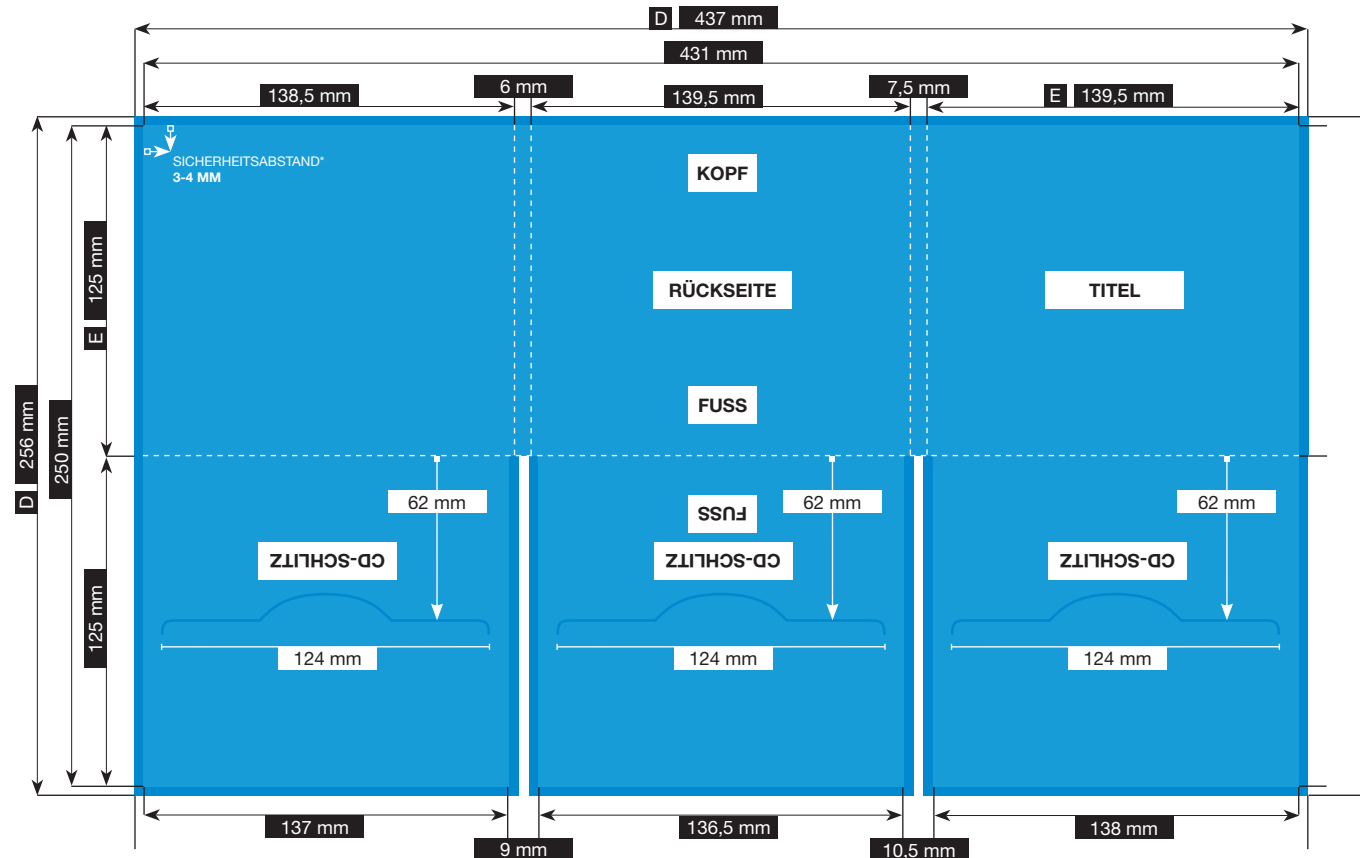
D 437 mm

431 mm

138,5 mm

6 mm

139,5 mm

7,5 mm

E 139,5 mm

SICHERHEITSABSTAND*
3-4 MM

KOPF

RÜCKSEITE

TITEL

FUSS

125 mm

E

D 256 mm

250 mm

62 mm

62 mm

62 mm

FUSS

CD-SCHLITZ

CD-SCHLITZ

CD-SCHLITZ

125 mm

124 mm

124 mm

124 mm

137 mm

136,5 mm

138 mm

9 mm

10,5 mm